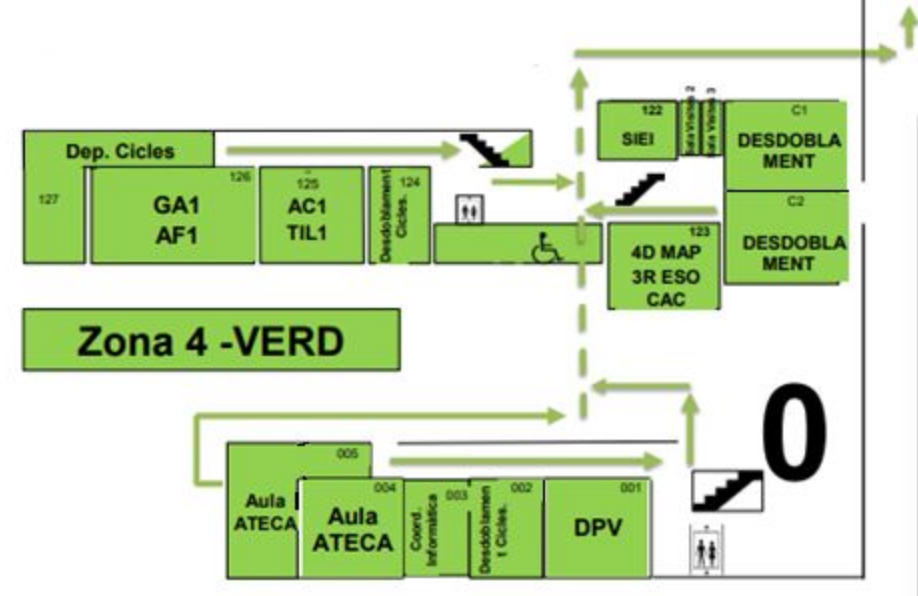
Dep. Cicles

127

126
GA1
AF1

125
AC1
TIL1

124
Desdoblament Cicles.

122
SIEI

Sala Vidre 2

Sala Vidre 3

C1
DESDOBLAMENT

C2
DESDOBLAMENT

123
4D MAP
3R ESO
CAC

Zona 4 -VERD

0

005
Aula ATECA

004
Aula ATECA

003
Coord. Informàtica

002
Desdoblament Cicles.

001
DPV